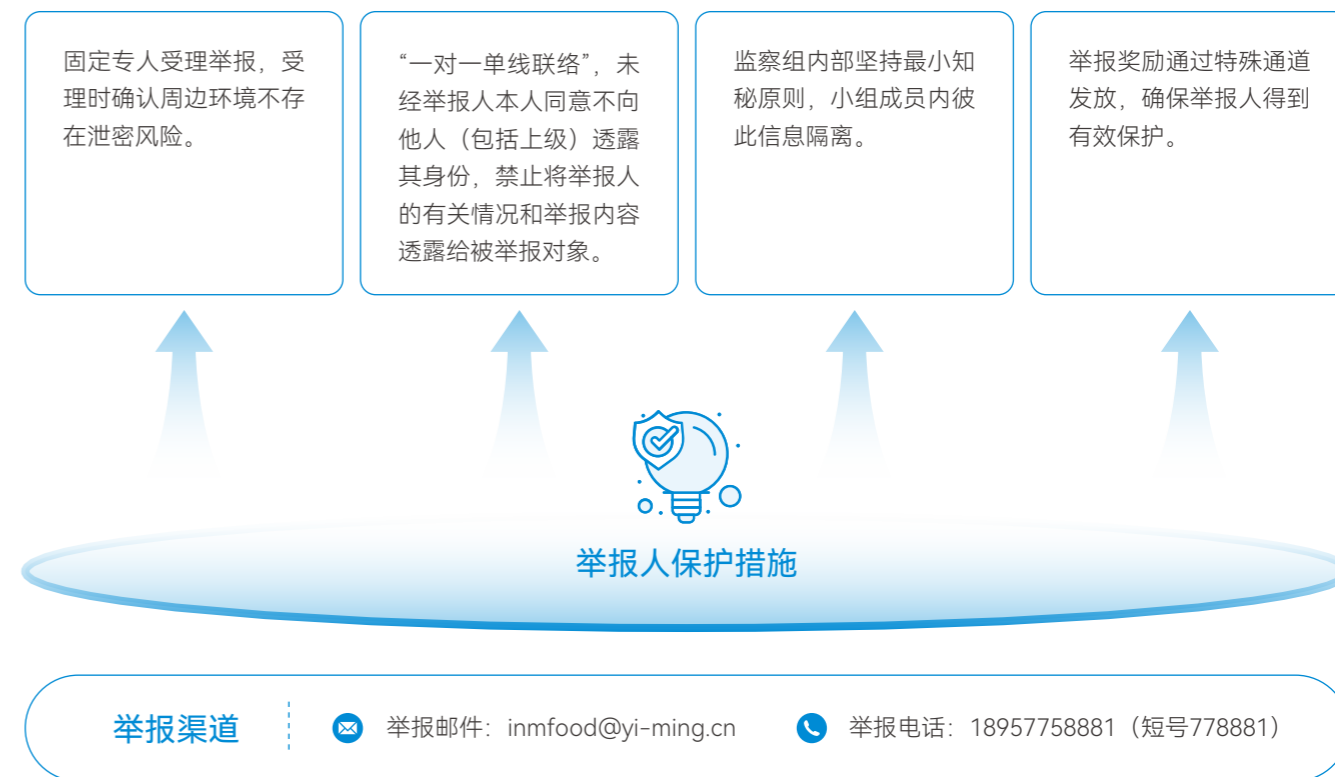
固定专人受理举报，受理时确认周边环境不存在泄密风险。

“一对一单线联络”，未经举报人本人同意不向他人（包括上级）透露其身份，禁止将举报人的有关情况和举报内容透露给被举报对象。

监察组内部坚持最小知秘原则，小组成员内彼此信息隔离。

举报奖励通过特殊通道发放，确保举报人得到有效保护。

举报人保护措施

举报渠道

举报邮件：inmfood@yi-ming.cn

举报电话：18957758881（短号778881）